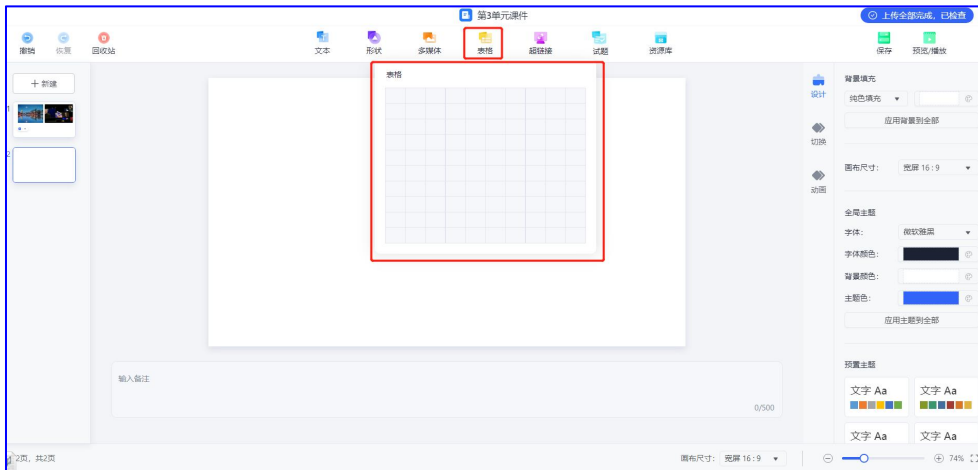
第3单元课件

上传全部完成，已检查

撤销 恢复 回收站

文本 形状 多媒体 表格 超链接 试题 资源库

保存 预览/播放

+ 新建

1

2

表格

设计

切换

动画

背景填充

纯色填充

应用背景到全部

画布尺寸：宽屏 16 : 9

全局主题

字体：微软雅黑

字体颜色：

背景颜色：

主题色：

应用主题到全部

预置主题

文字 Aa

文字 Aa

文字 Aa

文字 Aa

输入备注

0/500

2页，共2页

画布尺寸：宽屏 16 : 9

74%